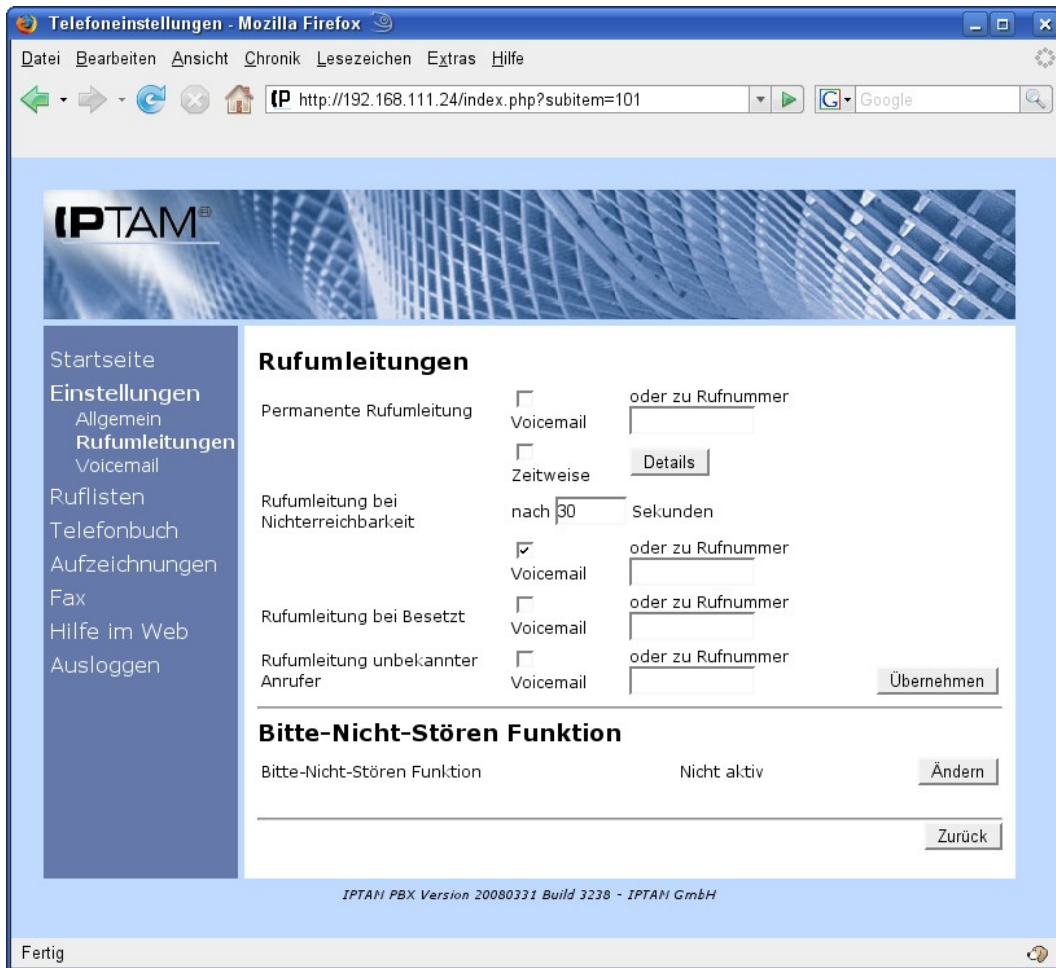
Telefoneinstellungen - Mozilla Firefox

Datei Bearbeiten Ansicht Chronik Lesezeichen Extras Hilfe

http://192.168.111.24/index.php?subitem=101

Google

IPTAM

Startseite
Einstellungen
Allgemein
Rufumleitungen
Voicemail
Ruflisten
Telefonbuch
Aufzeichnungen
Fax
Hilfe im Web
Ausloggen

Rufumleitungen

| | | |
|---|---|---|
| Permanente Rufumleitung | Voicemail | oder zu Rufnummer |
| | Zeitweise | Details |
| Rufumleitung bei Nichterreichbarkeit | nach 30 | Sekunden |
| | Voicemail | oder zu Rufnummer |
| Rufumleitung bei Besetzt | Voicemail | oder zu Rufnummer |
| Rufumleitung unbekannter Anrufer | Voicemail | oder zu Rufnummer |

Übernehmen

Bitte-Nicht-Stören Funktion

Bitte-Nicht-Stören Funktion Nicht aktiv Ändern

Zurück

IPTAM PBX Version 20080331 Build 3238 - IPTAM GmbH

Fertig